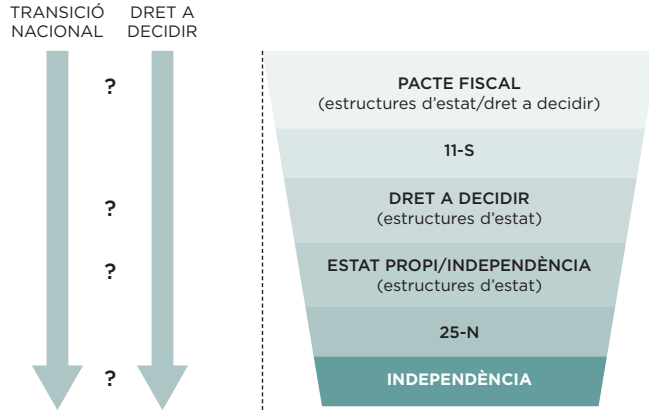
TRANSICIÓ NACIONAL

DRET A DECIDIR

?

?

?

?

PACTE FISCAL
(estructures d'estat/dret a decidir)

11-S

DRET A DECIDIR
(estructures d'estat)

ESTAT PROPI/INDEPENDÈNCIA
(estructures d'estat)

25-N

INDEPENDÈNCIA